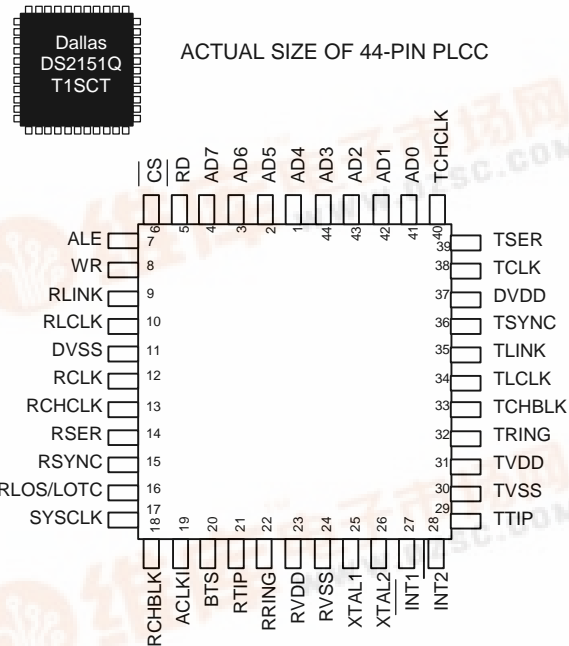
Dallas
DS2151Q
T1SCT

ACTUAL SIZE OF 44-PIN PLCC

CS RD AD7 AD6 AD5 AD4 AD3 AD2 AD1 AD0 TCHCLK

6 5 4 3 2 1 44 43 42 41 40

ALE 7
WR 8
RLINK 9
RLCLK 10
DVSS 11
RCLK 12
RCHCLK 13
RSER 14
RSYNC 15
RLOS/LOTC 16
SYSCLK 17

39 TSER
38 TCLK
37 DVDD
36 TSYNC
35 TLINK
34 TLCLK
33 TCHBLK
32 TRING
31 TVDD
30 TVSS
29 TTIP

18 19 20 21 22 23 24 25 26 27 28

RCHBLK ACLKI BTS RTIP RRING RVDD RVSS XTAL1 XTAL2 INT1 INT2